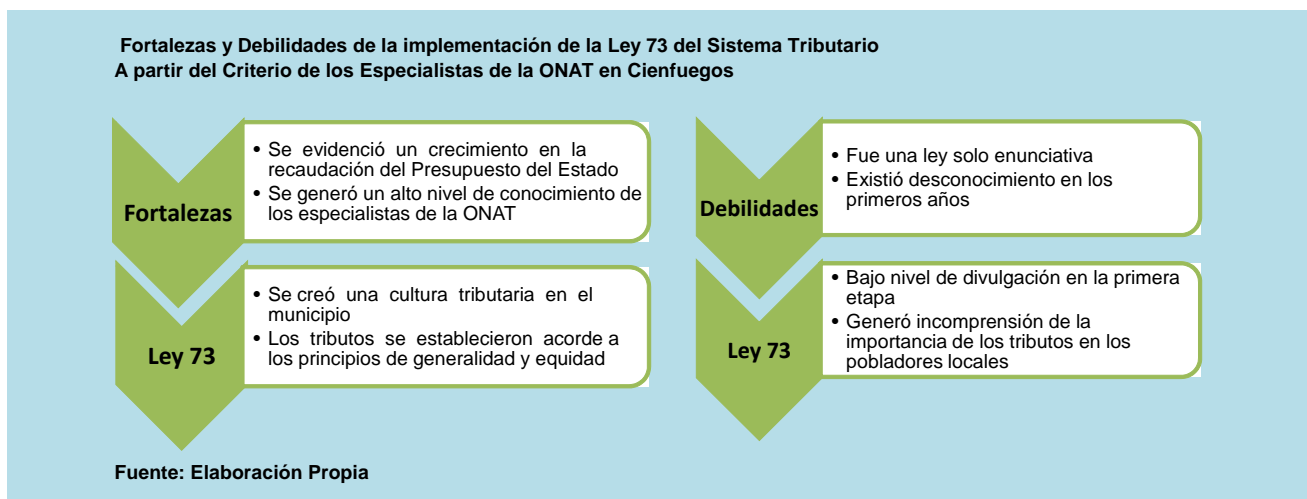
Fortalezas y Debilidades de la implementación de la Ley 73 del Sistema Tributario
A partir del Criterio de los Especialistas de la ONAT en Cienfuegos

Fortalezas

• Se evidenció un crecimiento en la recaudación del Presupuesto del Estado
• Se generó un alto nivel de conocimiento de los especialistas de la ONAT

Ley 73

• Se creó una cultura tributaria en el municipio
• Los tributos se establecieron acorde a los principios de generalidad y equidad

Debilidades

• Fue una ley solo enunciativa
• Existió desconocimiento en los primeros años

Ley 73

• Bajo nivel de divulgación en la primera etapa
• Generó incomprensión de la importancia de los tributos en los pobladores locales

Fuente: Elaboración Propia